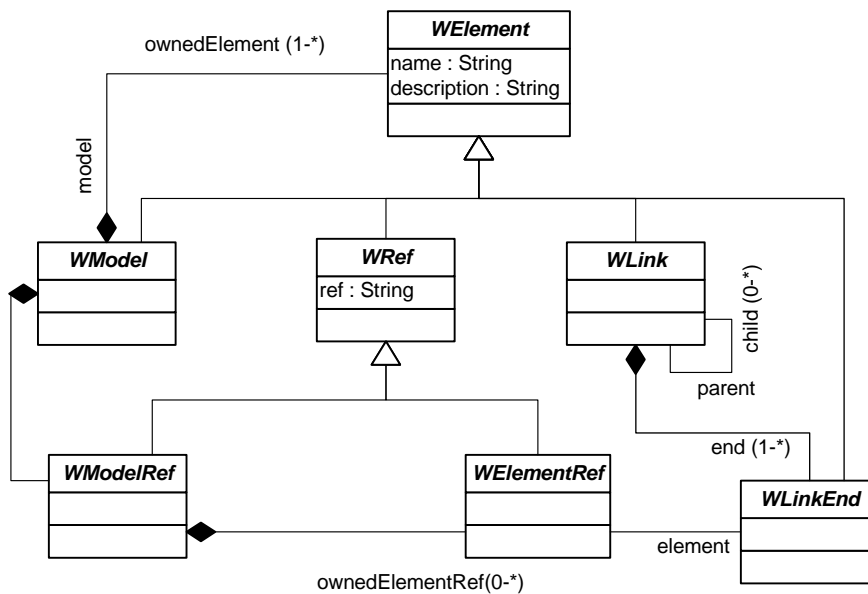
WElement
name : String
description : String

ownedElement (1-*)

model

WModel

WRef
ref : String

WLink

child (0-*)

parent

end (1-*)

WModelRef

WElementRef

WLinkEnd

element

ownedElementRef(0-*)